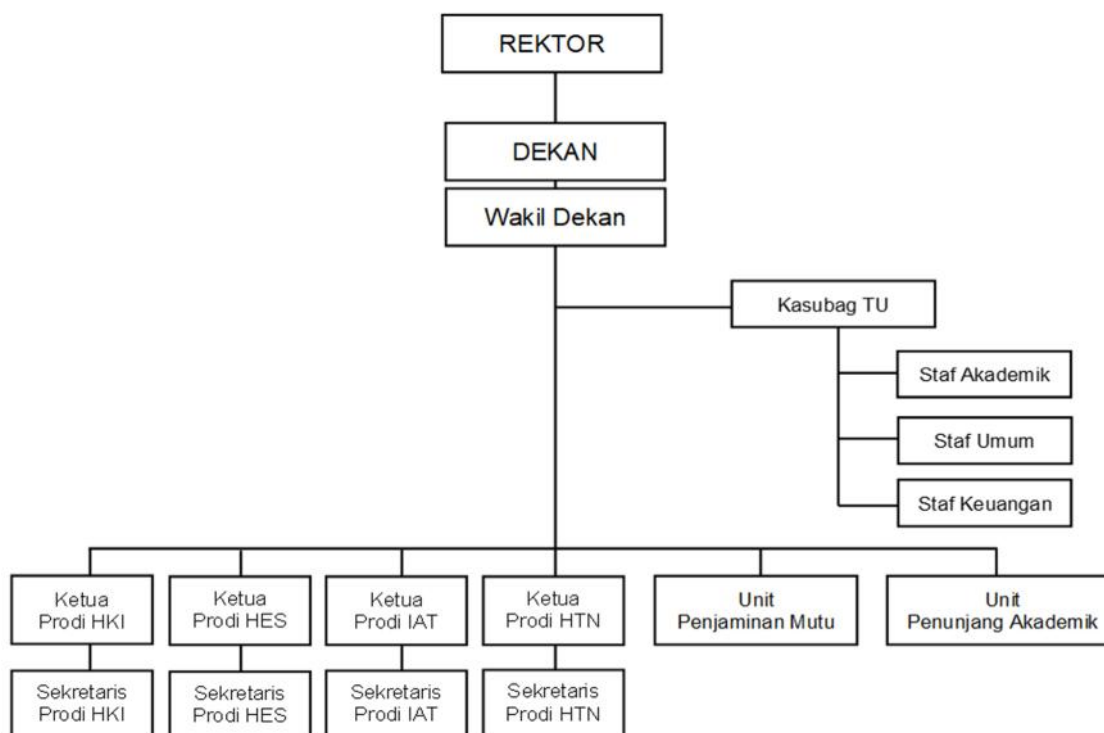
REKTOR

DEKAN

Wakil Dekan

Kasubag TU

Staf Akademik

Staf Umum

Staf Keuangan

Ketua Prodi HKI

Ketua Prodi HES

Ketua Prodi IAT

Ketua Prodi HTN

Unit Penjaminan Mutu

Unit Penunjang Akademik

Sekretaris Prodi HKI

Sekretaris Prodi HES

Sekretaris Prodi IAT

Sekretaris Prodi HTN